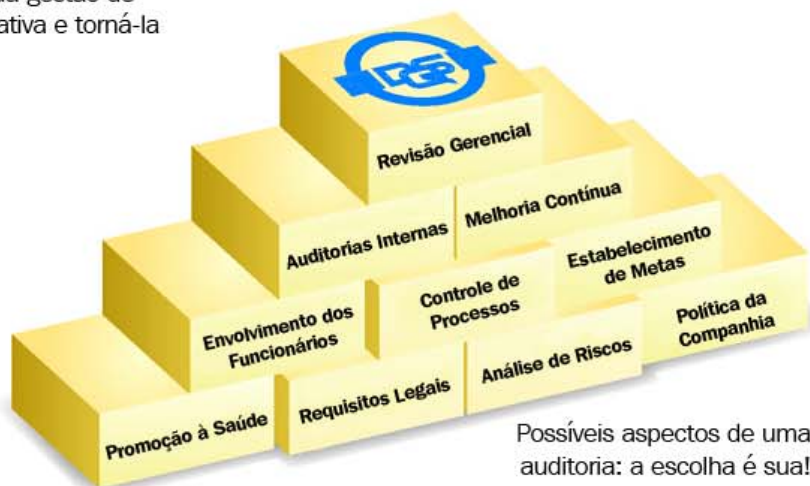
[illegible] gestão de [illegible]ativa e torná-la

Revisão Gerencial

Auditorias Internas

Melhoria Contínua

Estabelecimento de Metas

Controle de Processos

Envolvimento dos Funcionários

Política da Companhia

Análise de Riscos

Requisitos Legais

Promoção à Saúde

Possíveis aspectos de uma auditoria: a escolha é sua!